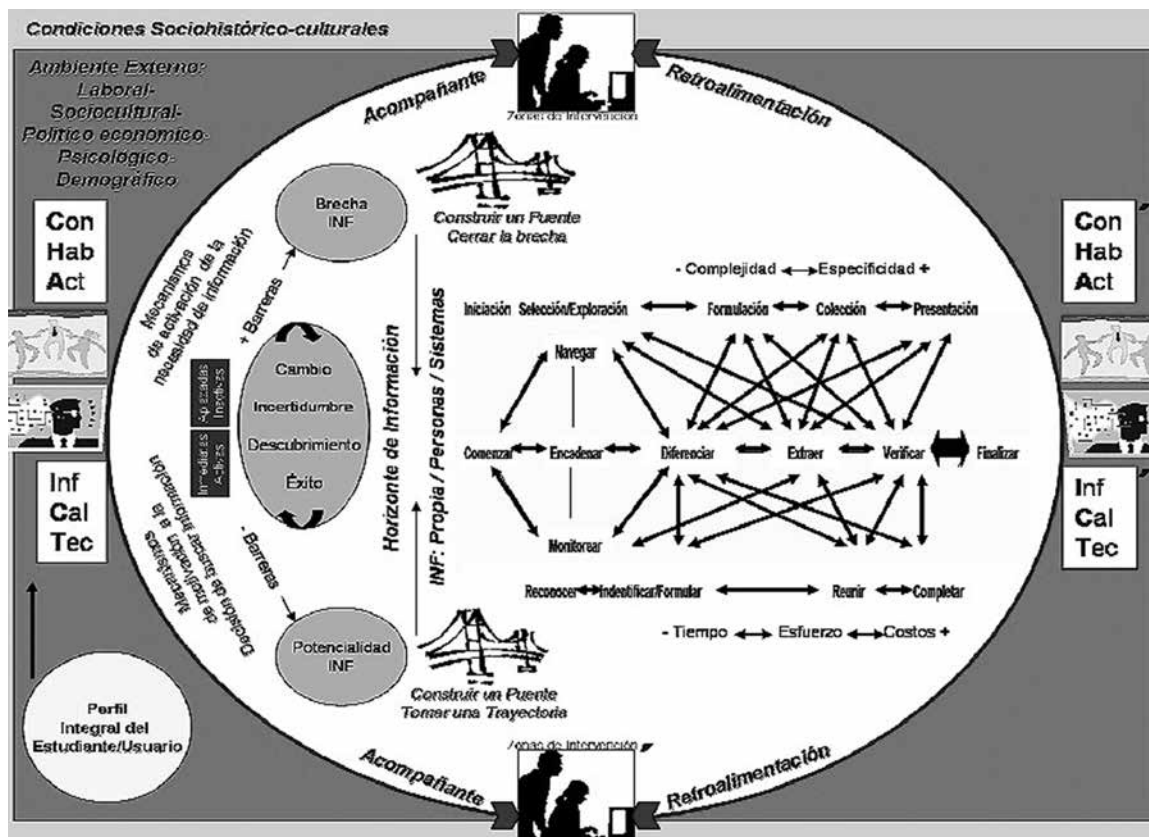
Condiciones Sociohistórico-culturales

Ambiente Externo: Laboral-Sociocultural-Politico economico-Psicológico-Demográfico

Acompañante

Zonas de Intervención

Retroalimentación

Con
Hab
Act

Con
Hab
Act

Mecanismos de activación de la necesidad de información

+ Barreras

Brecha INF

Construir un Puente
Cerrar la brecha

- Complejidad ⟷ Especificidad +

Iniciación Selección/Exploración ⟷ Formulación ⟷ Colección ⟷ Presentación

Navegar

Comenzar ⟷ Encadenar ⟷ Diferenciar ⟷ Extraer ⟷ Verificar ⟷ Finalizar

Monitorear

Reconocer ⟷ Indentificar/Formular ⟷ Reunir ⟷ Completar

- Tiempo ⟷ Esfuerzo ⟷ Costos +

Horizonte de Información

INF: Propia / Personas / Sistemas

Cambio

Incertidumbre

Descubrimiento

Éxito

Amenazas Inactivas

Inmediatas Activas

Inf
Cal
Tec

Inf
Cal
Tec

- Barreras

Decisión de buscar información de motivación a la Materialistas

Potencialidad INF

Construir un Puente
Tomar una Trayectoria

Perfil Integral del Estudiante/Usuario

Zonas de Intervención

Acompañante

Retroalimentación